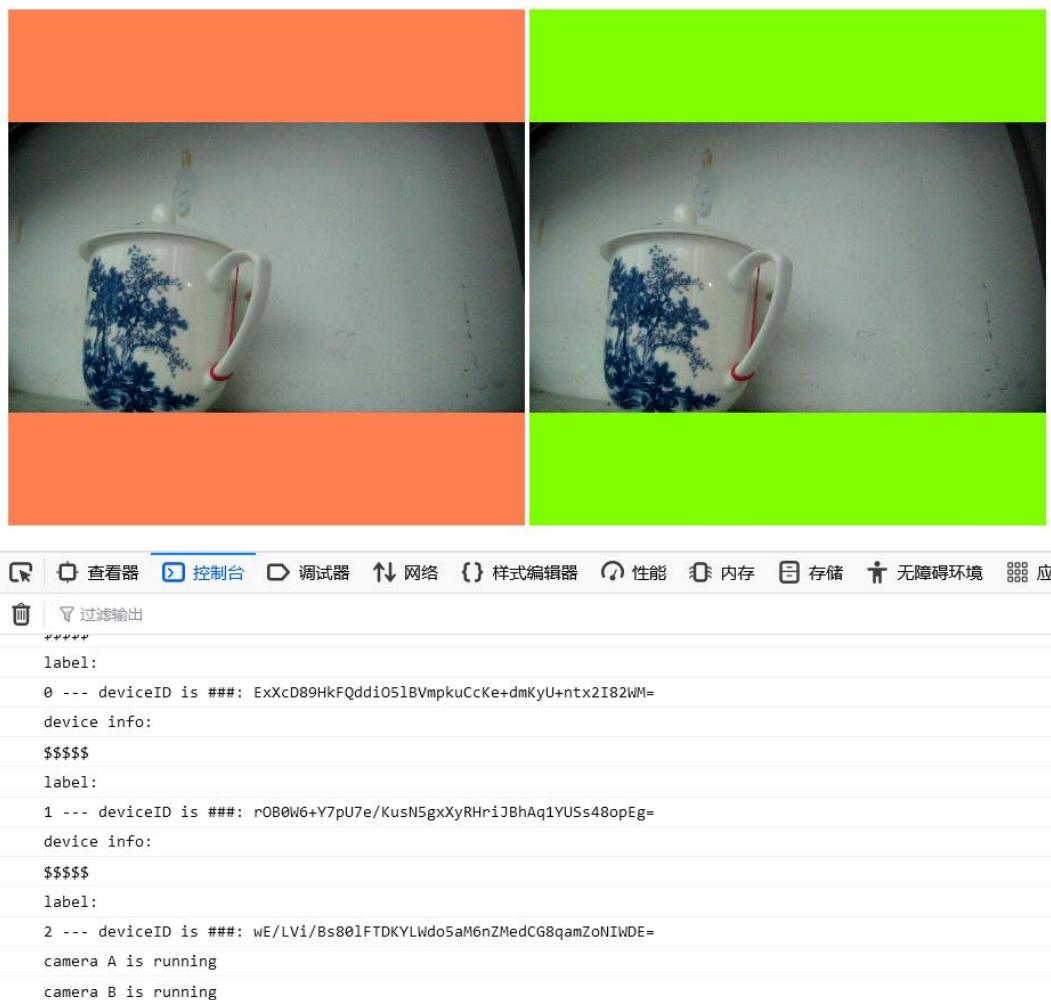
查看器 控制台 调试器 网络 {} 样式编辑器 性能 内存 存储 无障碍环境 应

过滤输出

$$$$$
label:
0 --- deviceID is ###: ExXcD89HkFQddiO5lBVmpkuCcKe+dmKyU+ntx2I82WM=
device info:
$$$$$
label:
1 --- deviceID is ###: rOB0W6+Y7pU7e/KusN5gxXyRHriJBhAq1YUSs48opEg=
device info:
$$$$$
label:
2 --- deviceID is ###: wE/LVi/Bs80lFTDKYLWdo5aM6nZMedCG8qamZoNIWDE=
camera A is running
camera B is running